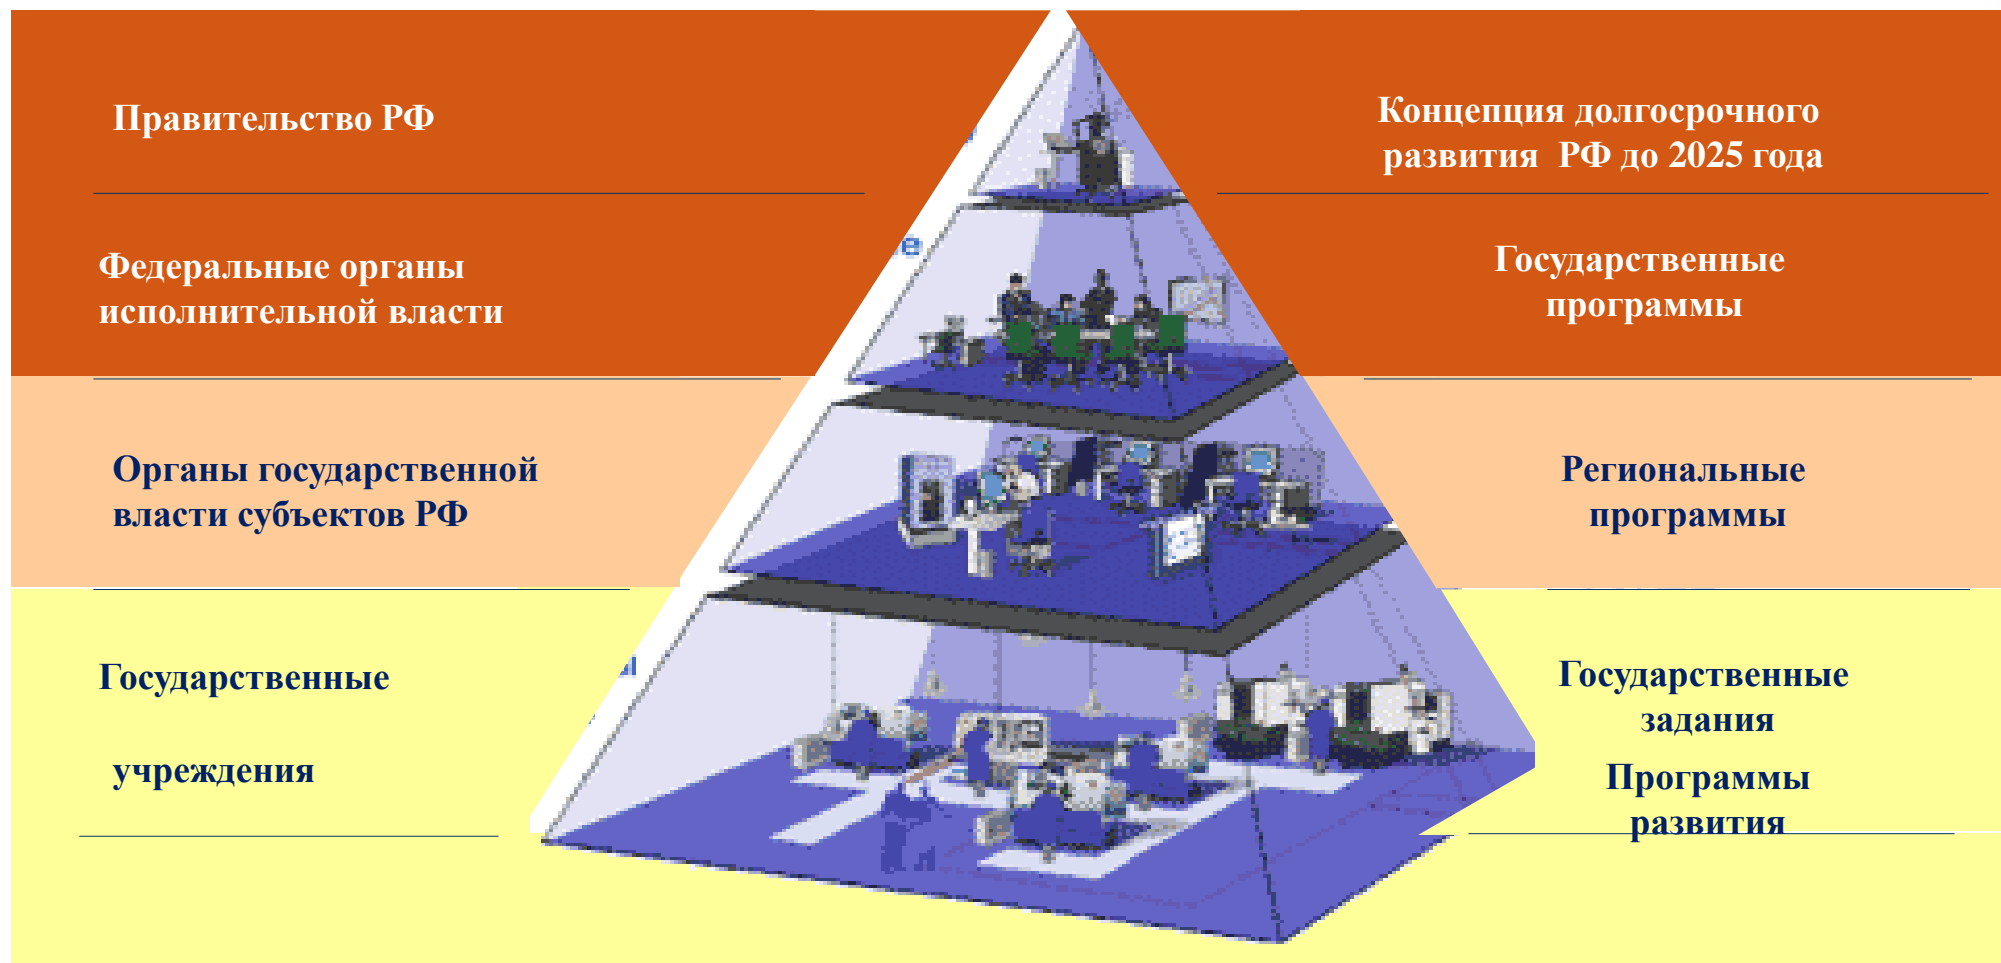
Правительство РФ

Концепция долгосрочного развития РФ до 2025 года

Федеральные органы исполнительной власти

Государственные программы

Органы государственной власти субъектов РФ

Региональные программы

Государственные

учреждения

Государственные задания

Программы развития